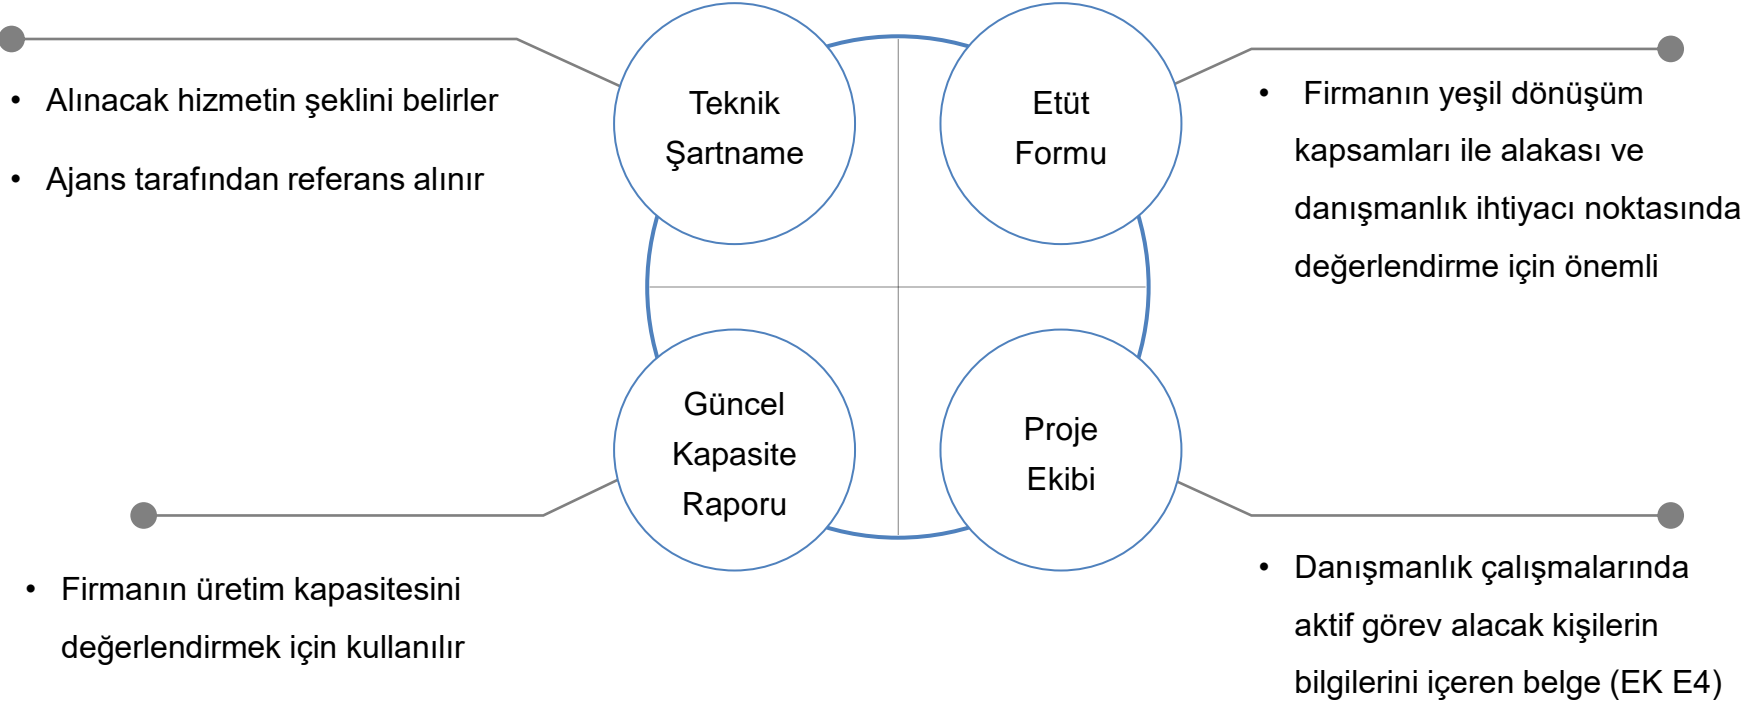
- Alınacak hizmetin şeklini belirler
- Ajans tarafından referans alınır

Teknik Şartname

Etüt Formu

- Firmanın yeşil dönüşüm kapsamları ile alakası ve danışmanlık ihtiyacı noktasında değerlendirme için önemli

Güncel Kapasite Raporu

Proje Ekibi

- Firmanın üretim kapasitesini değerlendirmek için kullanılır

- Danışmanlık çalışmalarında aktif görev alacak kişilerin bilgilerini içeren belge (EK E4)